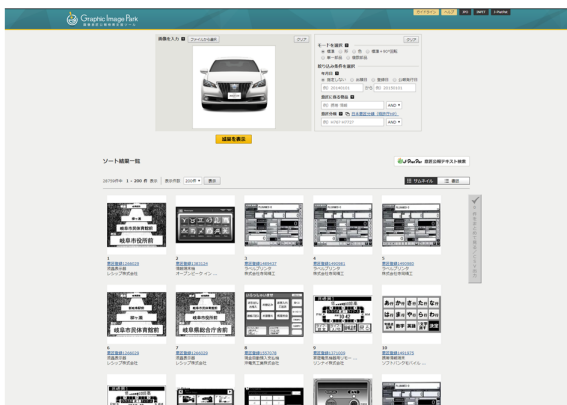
Graphic Image Park

画像を入力 ファイルから選択 クリア

モードを選択 クリア
標準 形 色 構造+形状照合
部一部分 類似部分

絞り込み条件を選択
年月日
指定しない 出願日 登録日 公報発行日

類似群コード

画像を検索

ソート結果一覧

J-PlatPat 意匠公報テキスト検索

1 - 200 件 表示 200件

サムネイル 一覧

岐阜市役所前

岐阜県民体育館前

岐阜県総合庁舎前

1
2
3
4
5
6
7
8
9
10